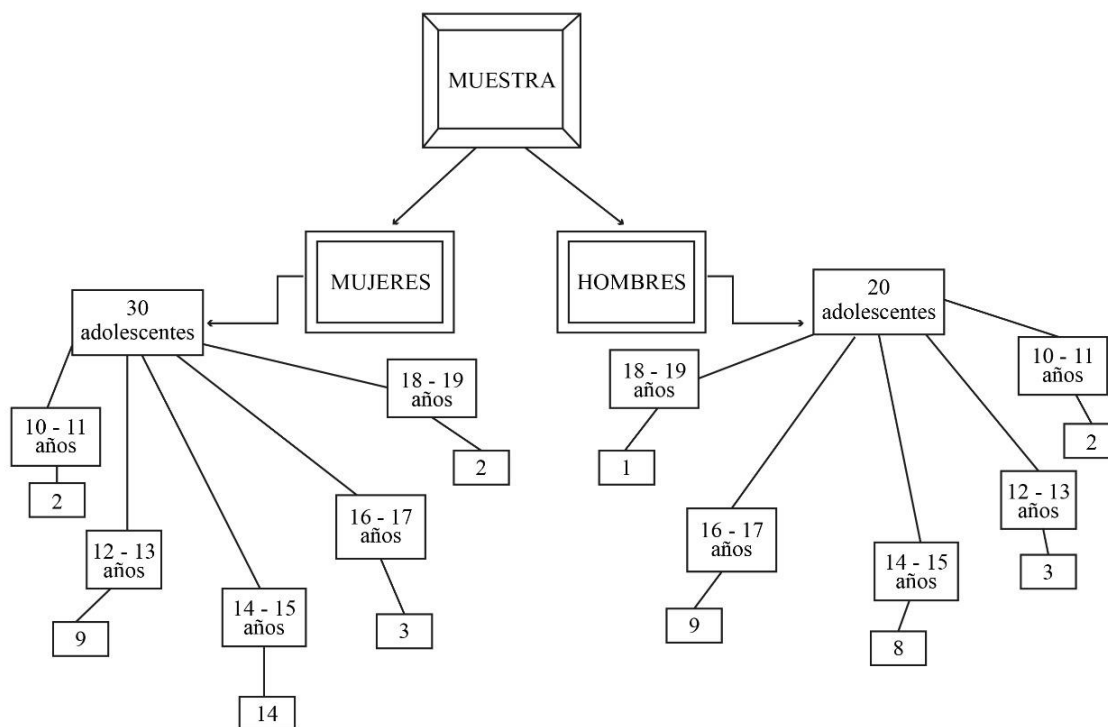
MUESTRA

MUJERES

HOMBRES

30 adolescentes

10 - 11 años

2

12 - 13 años

9

14 - 15 años

14

16 - 17 años

3

18 - 19 años

2

20 adolescentes

18 - 19 años

1

16 - 17 años

9

14 - 15 años

8

12 - 13 años

3

10 - 11 años

2